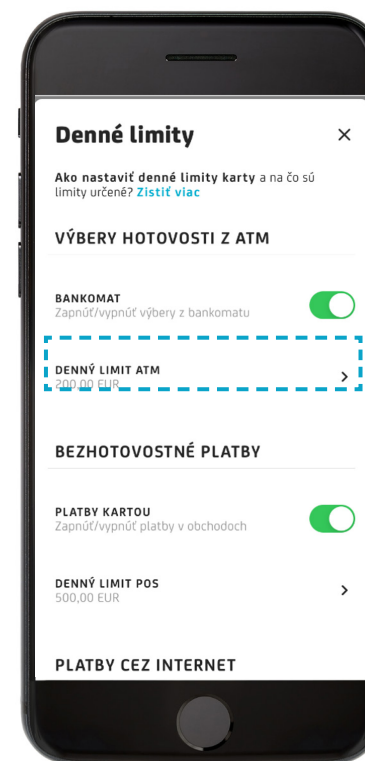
Denné limity

×

Ako nastaviť denné limity karty a na čo sú limity určené? Zistiť viac

VÝBERY HOTOVOSTI Z ATM

BANKOMAT
Zapnúť/vypnúť výbery z bankomatu

DENNÝ LIMIT ATM
200,00 EUR

>

BEZHOTOVOSTNÉ PLATBY

PLATBY KARTOU
Zapnúť/vypnúť platby v obchodoch

DENNÝ LIMIT POS
500,00 EUR

>

PLATBY CEZ INTERNET